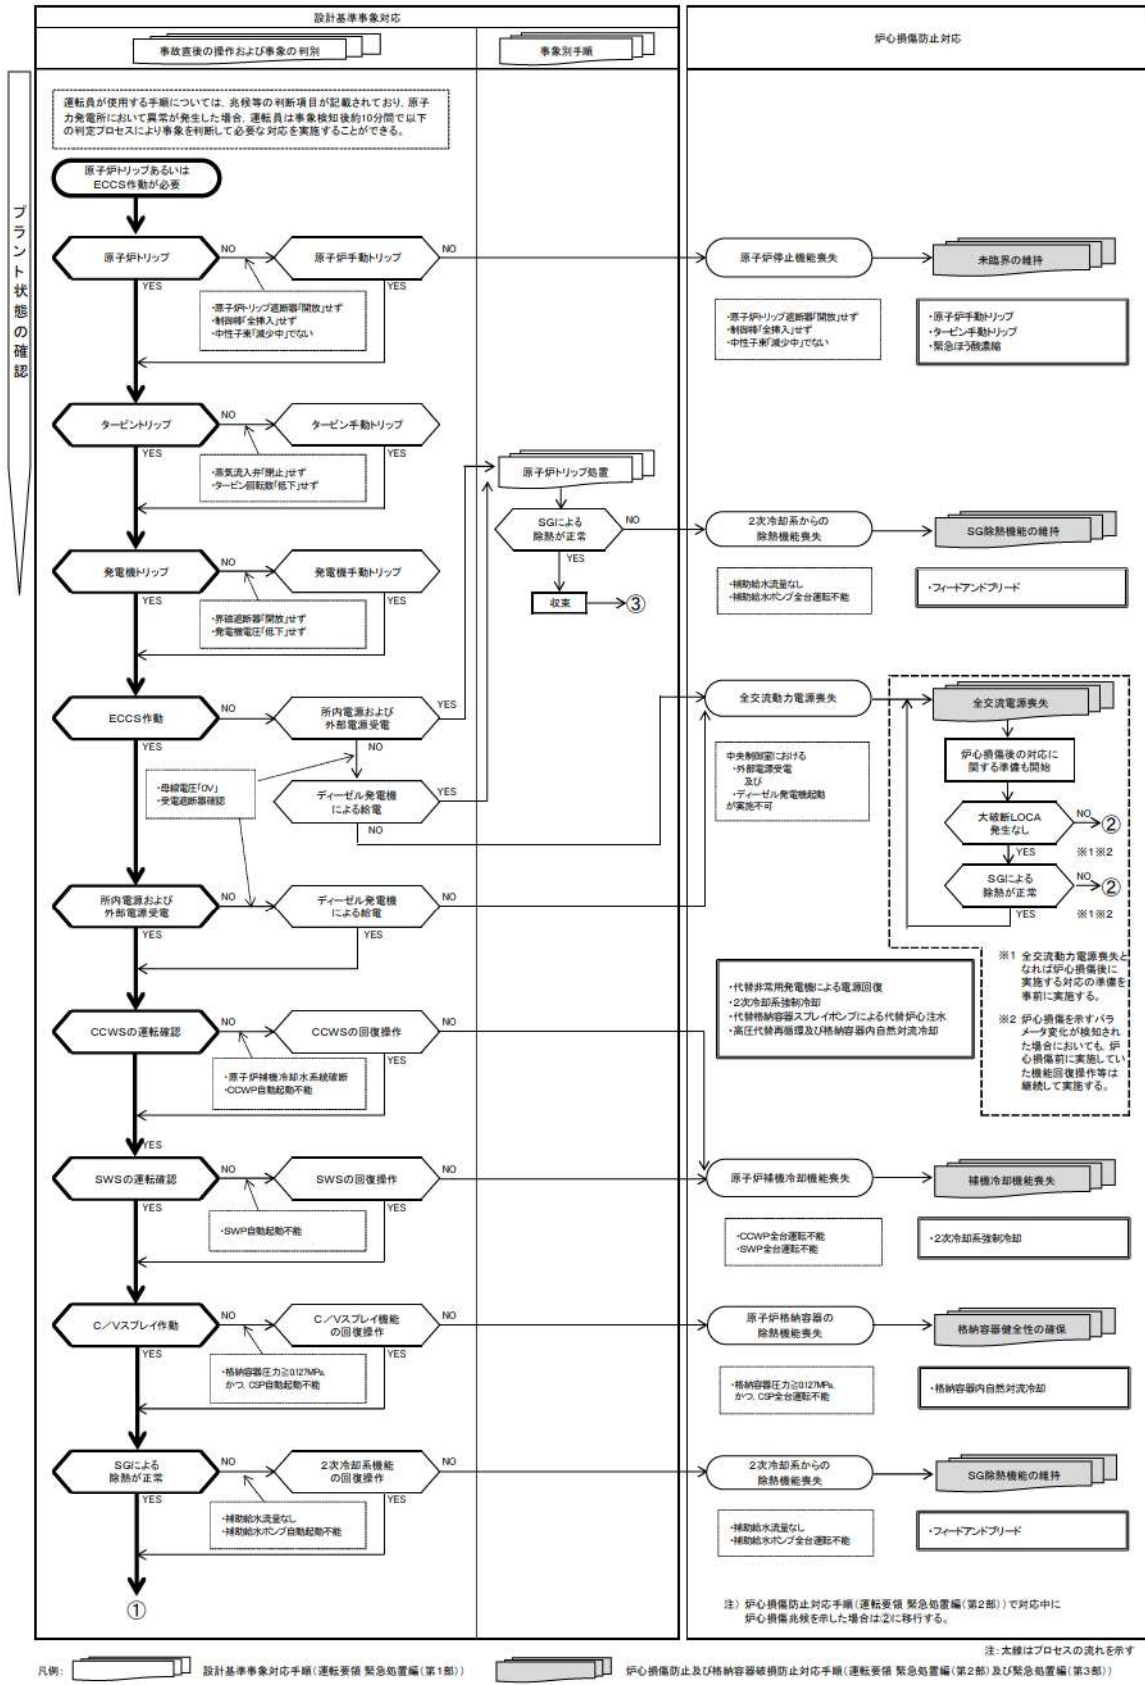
設計基準事象対応

事故直後の操作および事象の判別

事象別手順

炉心損傷防止対応

プラント状態の確認

運転員が使用する手順については、兆候等の判断項目が記載されており、原子力発電所において異常が発生した場合、運転員は事象検知後約10分間で以下の判定プロセスにより事象を判断して必要な対応を実施することができる。

原子炉トリップあるいはECCS作動が必要

原子炉トリップ
NO
原子炉手動トリップ
NO
YES
YES
・原子炉トリップ遮断器「開放」せず
・制御棒「全挿入」せず
・中性子束「減少中」でない

原子炉停止機能喪失
未臨界の維持
・原子炉トリップ遮断器「開放」せず
・制御棒「全挿入」せず
・中性子束「減少中」でない
・原子炉手動トリップ
・タービン手動トリップ
・緊急ほう酸濃縮

タービントリップ
NO
タービン手動トリップ
YES
YES
・蒸気流入弁「閉止」せず
・タービン回転数「低下」せず

原子炉トリップ処置
SGによる除熱が正常
NO
YES
収束
③

2次冷却系からの除熱機能喪失
SG除熱機能の維持
・補助給水流量なし
・補助給水ポンプ全台運転不能
・フィードアンドブリード

発電機トリップ
NO
発電機手動トリップ
YES
YES
・界磁遮断器「開放」せず
・発電機電圧「低下」せず

ECCS作動
NO
所内電源および外部電源受電
YES
NO
YES
・母線電圧「0V」
・受電遮断器確認
ディーゼル発電機による給電
YES
NO

全交流動力電源喪失
中央制御室における
・外部電源受電
及び
・ディーゼル発電機起動
が実施不可

全交流電源喪失
炉心損傷後の対応に関する準備も開始
大破断LOCA発生なし
NO
②
YES
※1※2
SGによる除熱が正常
NO
②
YES
※1※2

※1 全交流動力電源喪失となれば炉心損傷後に実施する対応の準備を事前に実施する。
※2 炉心損傷を示すパラメータ変化が検知された場合においても、炉心損傷前に実施していた機能回復操作等は継続して実施する。

所内電源および外部電源受電
NO
ディーゼル発電機による給電
NO
YES
YES

・代替非常用発電機による電源回復
・2次冷却系強制冷却
・代替格納容器スプレイポンプによる代替炉心注水
・高圧代替再循環及び格納容器内自然対流冷却

CCWSの運転確認
NO
CCWSの回復操作
NO
YES
・原子炉補機冷却水系統破断
・CCWP自動起動不能
YES

SWSの運転確認
NO
SWSの回復操作
NO
YES
YES
・SWP自動起動不能

原子炉補機冷却機能喪失
補機冷却機能喪失
・CCWP全台運転不能
・SWP全台運転不能
・2次冷却系強制冷却

C／Vスプレイ作動
NO
C／Vスプレイ機能の回復操作
NO
YES
YES
・格納容器圧力≧0.127MPa、かつ、CSP自動起動不能

原子炉格納容器の除熱機能喪失
格納容器健全性の確保
・格納容器圧力≧0.127MPa、かつ、CSP全台運転不能
・格納容器内自然対流冷却

SGによる除熱が正常
NO
2次冷却系機能の回復操作
NO
YES
YES
・補助給水流量なし
・補助給水ポンプ自動起動不能

2次冷却系からの除熱機能喪失
SG除熱機能の維持
・補助給水流量なし
・補助給水ポンプ全台運転不能
・フィードアンドブリード

①

注）炉心損傷防止対策手順（運転要領 緊急処置編（第2部））で対応中に炉心損傷兆候を示した場合は②に移行する。

注：太線はプロセスの流れを示す

凡例：
設計基準事象対応手順（運転要領 緊急処置編（第1部））
炉心損傷防止及び格納容器破損防止対応手順（運転要領 緊急処置編（第2部）及び緊急処置編（第3部））